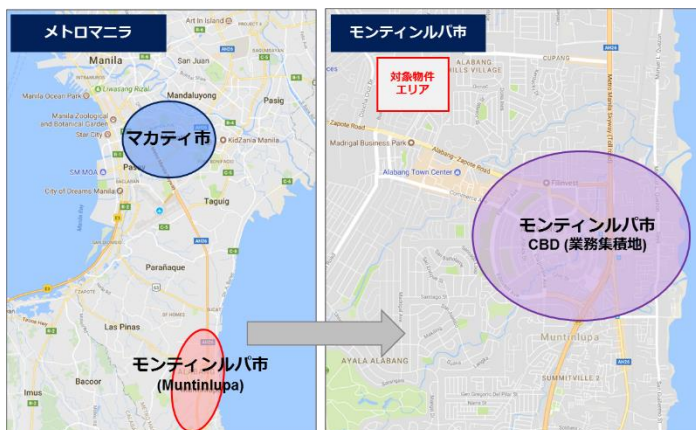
メトロマニラ

Art In Island

Manila

San Juan

Mandaluyong

Pasig

Manila Ocean Park

Manila Zoological and Botanical Garden

Star City

マカティ市

KidZania Manila

Pasay

SM MOA

City of Dreams Manila

Taguig

Parañaque

Las Pinas

モンティンルパ市
(Muntinlupa)

Imus

Bacoor

モンティンルパ市

対象物件
エリア

ALABANG HILLS VILLAGE

CUPANG

Zapote Road

Madrigal Business Park

Alabang Town Center

Filinvest

モンティンルパ市
CBD (業務集積地)

AYALA ALABANG

Muntinlupa

SUMMITVILLE 2